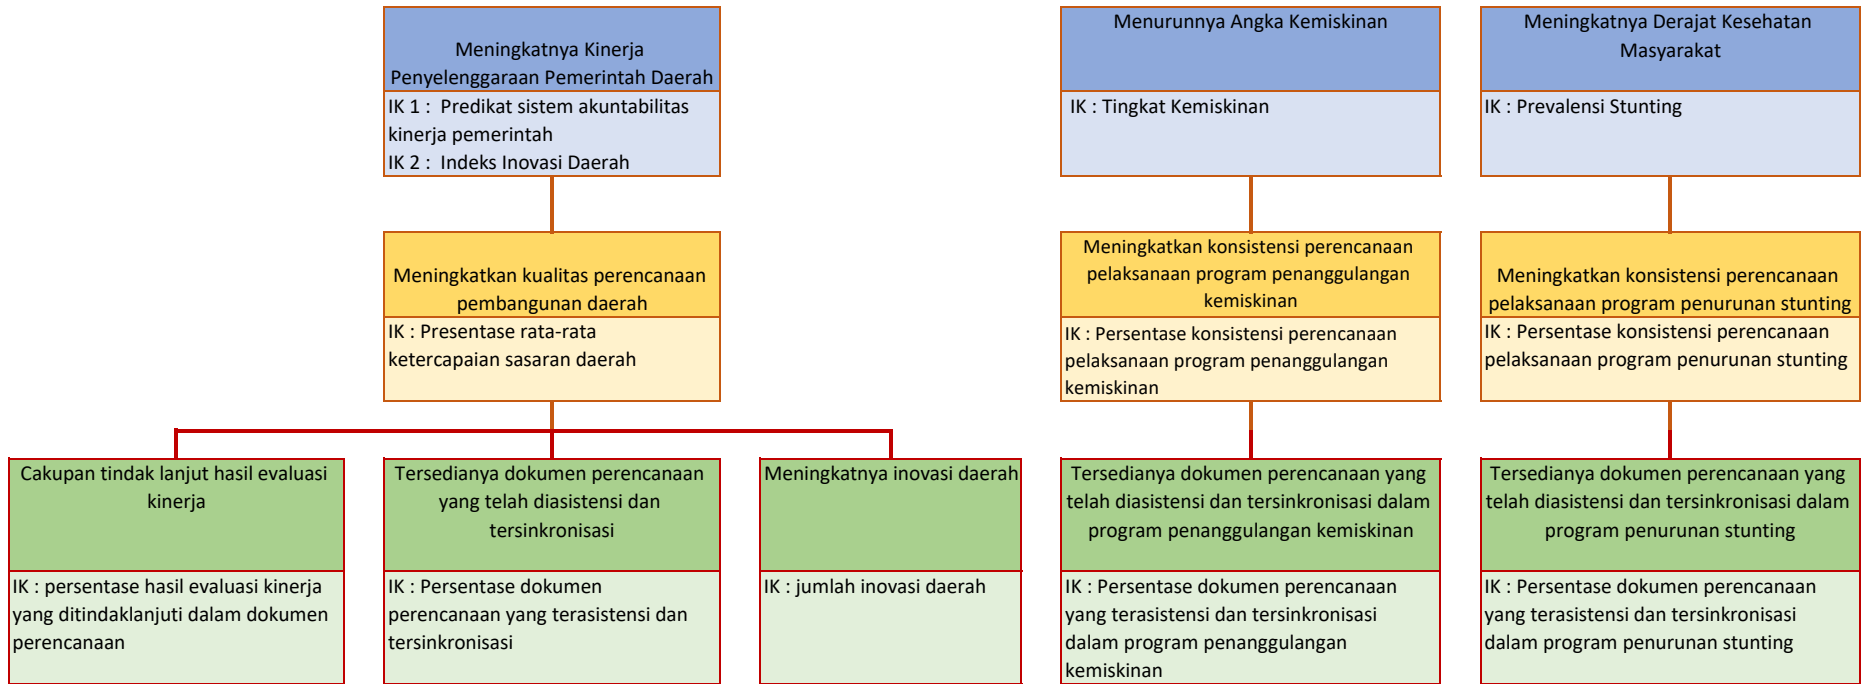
Meningkatnya Kinerja Penyelenggaraan Pemerintah Daerah

IK 1 : Predikat sistem akuntabilitas kinerja pemerintah
IK 2 : Indeks Inovasi Daerah

Meningkatkan kualitas perencanaan pembangunan daerah

IK : Presentase rata-rata ketercapaian sasaran daerah

Cakupan tindak lanjut hasil evaluasi kinerja

IK : persentase hasil evaluasi kinerja yang ditindaklanjuti dalam dokumen perencanaan

Tersedianya dokumen perencanaan yang telah diasistensi dan tersinkronisasi

IK : Persentase dokumen perencanaan yang terasistensi dan tersinkronisasi

Meningkatnya inovasi daerah

IK : jumlah inovasi daerah

Menurunnya Angka Kemiskinan

IK : Tingkat Kemiskinan

Meningkatkan konsistensi perencanaan pelaksanaan program penanggulangan kemiskinan

IK : Persentase konsistensi perencanaan pelaksanaan program penanggulangan kemiskinan

Tersedianya dokumen perencanaan yang telah diasistensi dan tersinkronisasi dalam program penanggulangan kemiskinan

IK : Persentase dokumen perencanaan yang terasistensi dan tersinkronisasi dalam program penanggulangan kemiskinan

Meningkatnya Derajat Kesehatan Masyarakat

IK : Prevalensi Stunting

Meningkatkan konsistensi perencanaan pelaksanaan program penurunan stunting

IK : Persentase konsistensi perencanaan pelaksanaan program penurunan stunting

Tersedianya dokumen perencanaan yang telah diasistensi dan tersinkronisasi dalam program penurunan stunting

IK : Persentase dokumen perencanaan yang terasistensi dan tersinkronisasi dalam program penurunan stunting